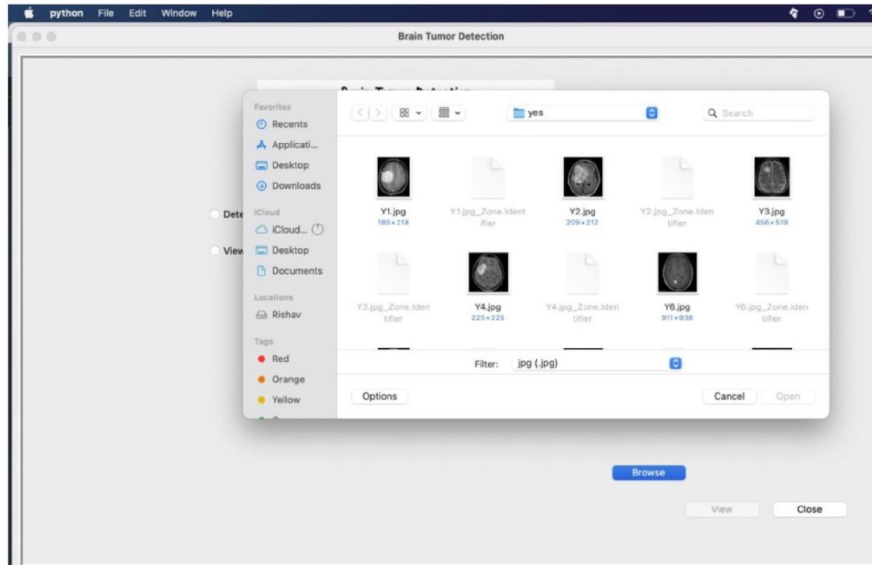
python File Edit Window Help

Brain Tumor Detection

Favorites
Recents
Applicati...
Desktop
Downloads
iCloud
iCloud...
Desktop
Documents
Locations
Rishav
Tags
Red
Orange
Yellow

yes

Search

Y1.jpg
180×218

Y1.jpg_Zone.Identifier

Y2.jpg
209×212

Y2.jpg_Zone.Identifier

Y3.jpg
456×519

Y3.jpg_Zone.Identifier

Y4.jpg
225×225

Y4.jpg_Zone.Identifier

Y6.jpg
911×938

Y6.jpg_Zone.Identifier

Filter: jpg (.jpg)

Options

Cancel Open

Dete

View

Browse

View Close